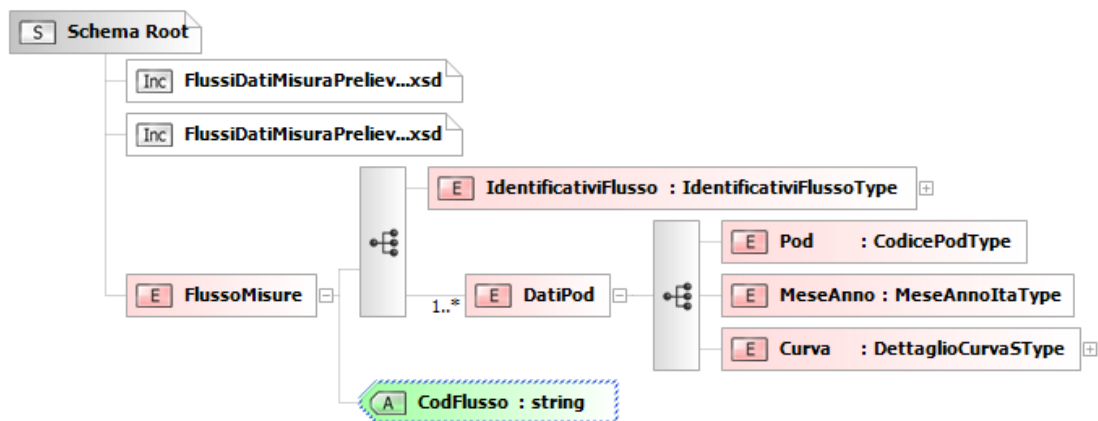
S Schema Root

Inc FlussiDatiMisuraPreliev...xsd

Inc FlussiDatiMisuraPreliev...xsd

E IdentificativiFlusso : IdentificativiFlussoType

E FlussoMisure

1..* E DatiPod

E Pod : CodicePodType

E MeseAnno : MeseAnnoItaType

E Curva : DettaglioCurvaSType

A CodFlusso : string